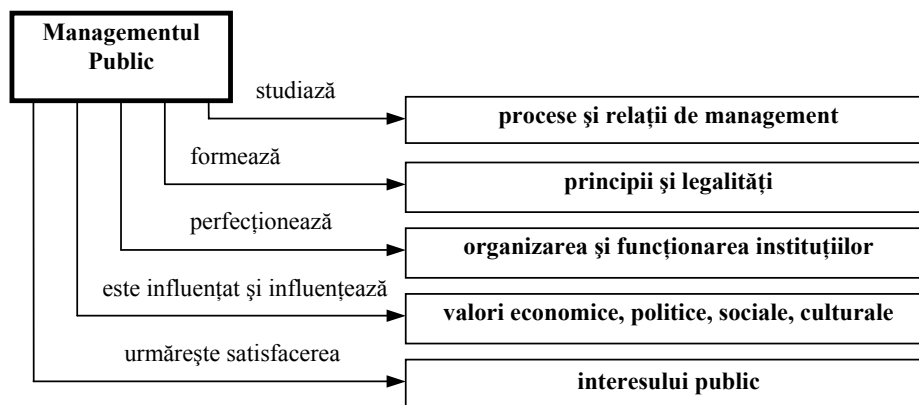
Managementul Public

studiază
procese şi relaţii de management

formează
principii şi legalităţi

perfecţionează
organizarea şi funcţionarea instituţiilor

este influenţat şi influenţează
valori economice, politice, sociale, culturale

urmăreşte satisfacerea
interesului public